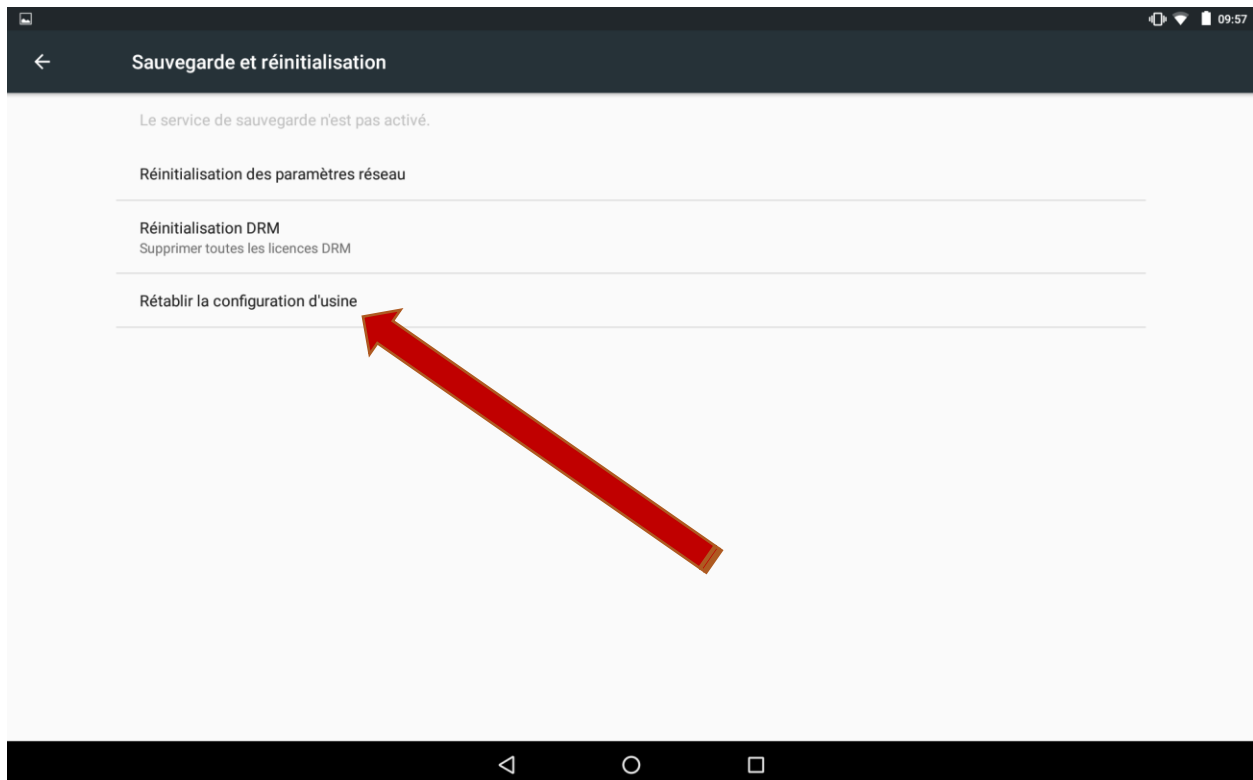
09:57

Sauvegarde et réinitialisation

Le service de sauvegarde n'est pas activé.

Réinitialisation des paramètres réseau

Réinitialisation DRM
Supprimer toutes les licences DRM

Rétablir la configuration d'usine